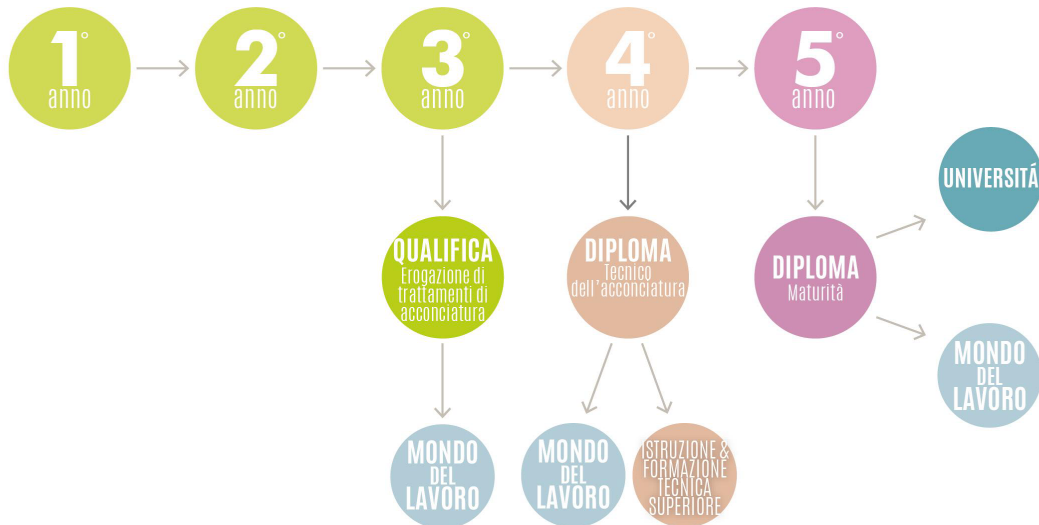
1° anno

2° anno

3° anno

4° anno

5° anno

UNIVERSITÁ

QUALIFICA
Erogazione di trattamenti di acconciatura

DIPLOMA
Tecnico dell'acconciatura

DIPLOMA
Maturità

MONDO DEL LAVORO

MONDO DEL LAVORO

MONDO DEL LAVORO

ISTRUZIONE & FORMAZIONE TECNICA SUPERIORE